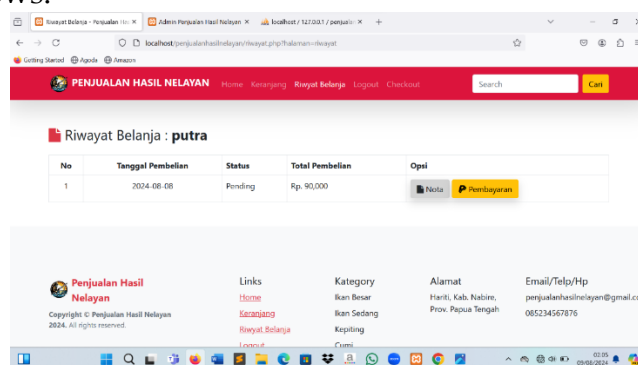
Riwayat Belanja - Penjualan Ha ×
Admin Penjualan Hasil Nelayan ×
localhost / 127.0.0.1 / penjuala ×
+

localhost/penjualanhasilnelayan/riwayat.php?halaman=riwayat

Getting Started
Agoda
Amazon

PENJUALAN HASIL NELAYAN
Home
Keranjang
Riwayat Belanja
Logout
Checkout
Search
Cari

Riwayat Belanja : **putra**

| No | Tanggal Pembelian | Status | Total Pembelian | Opsi |
|---|---|---|---|---|
| 1 | 2024-08-08 | Pending | Rp. 90,000 | Nota Pembayaran |

Penjualan Hasil Nelayan
Copyright © Penjualan Hasil Nelayan 2024. All rights reserved.

Links
Home
Keranjang
Riwayat Belanja
Logout

Kategory
Ikan Besar
Ikan Sedang
Kepiting
Cumi

Alamat
Hariti, Kab. Nabire, Prov. Papua Tengah

Email/Telp/Hp
penjualanhasilnelayan@gmail.c
085234567876

03:05
09/08/2024